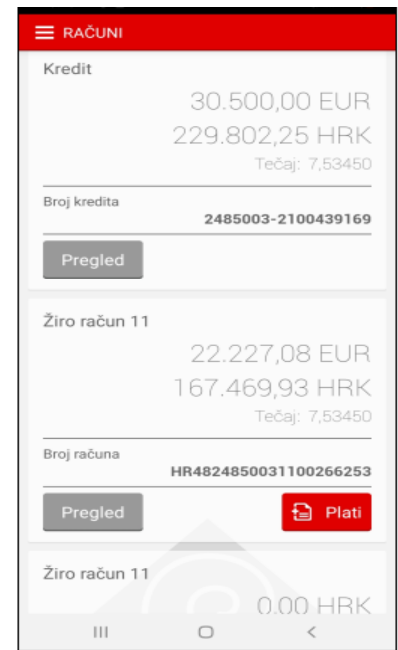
RAČUNI

Kredit

30.500,00 EUR

229.802,25 HRK

Tečaj: 7,53450

Broj kredita

2485003-2100439169

Pregled

Žiro račun 11

22.227,08 EUR

167.469,93 HRK

Tečaj: 7,53450

Broj računa

HR4824850031100266253

Pregled

Plati

Žiro račun 11

0,00 HRK